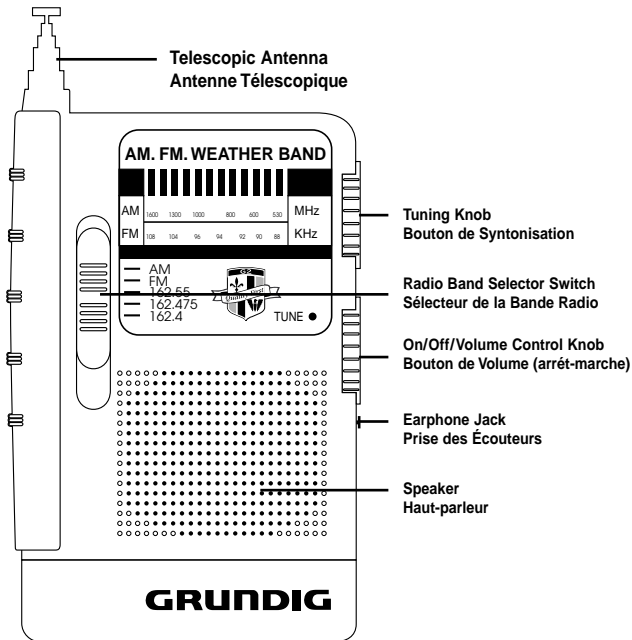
Telescopic Antenna
Antenne Télescopique

AM. FM. WEATHER BAND

AM 1600 1300 1000 800 600 530 MHz
FM 108 104 96 94 92 90 88 KHz

AM
FM
162.55
162.475
162.4

TUNE

Tuning Knob
Bouton de Syntonisation

Radio Band Selector Switch
Sélecteur de la Bande Radio

On/Off/Volume Control Knob
Bouton de Volume (arrét-marche)

Earphone Jack
Prise des Écouteurs

Speaker
Haut-parleur

GRUNDIG